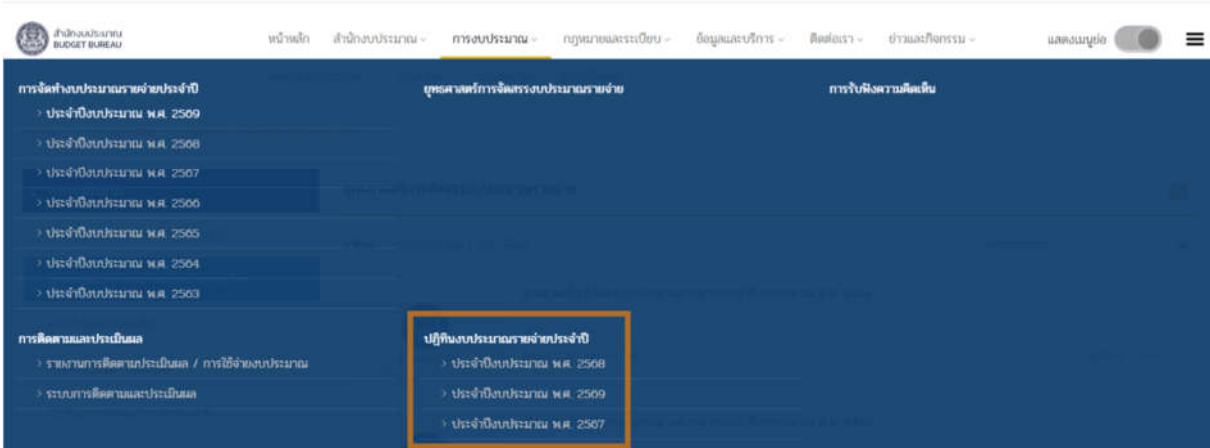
สำนักงบประมาณ
BUDGET BUREAU

หน้าหลัก
สำนักงบประมาณ
การงบประมาณ
กฎหมายและระเบียบ
ข้อมูลและบริการ
ติดต่อเรา
ข่าวและกิจกรรม
แสดงเมนูย่อ

การจัดทำงบประมาณรายจ่ายประจำปี
ประจำปีงบประมาณ พ.ศ. 2569
ประจำปีงบประมาณ พ.ศ. 2568
ประจำปีงบประมาณ พ.ศ. 2567
ประจำปีงบประมาณ พ.ศ. 2566
ประจำปีงบประมาณ พ.ศ. 2565
ประจำปีงบประมาณ พ.ศ. 2564
ประจำปีงบประมาณ พ.ศ. 2563

ยุทธศาสตร์การจัดสรรงบประมาณรายจ่าย

การรับฟังความคิดเห็น

การติดตามและประเมินผล
รายงานการติดตามประเมินผล / การใช้จ่ายงบประมาณ
ระบบการติดตามและประเมินผล

ปฏิทินงบประมาณรายจ่ายประจำปี
ประจำปีงบประมาณ พ.ศ. 2568
ประจำปีงบประมาณ พ.ศ. 2569
ประจำปีงบประมาณ พ.ศ. 2567